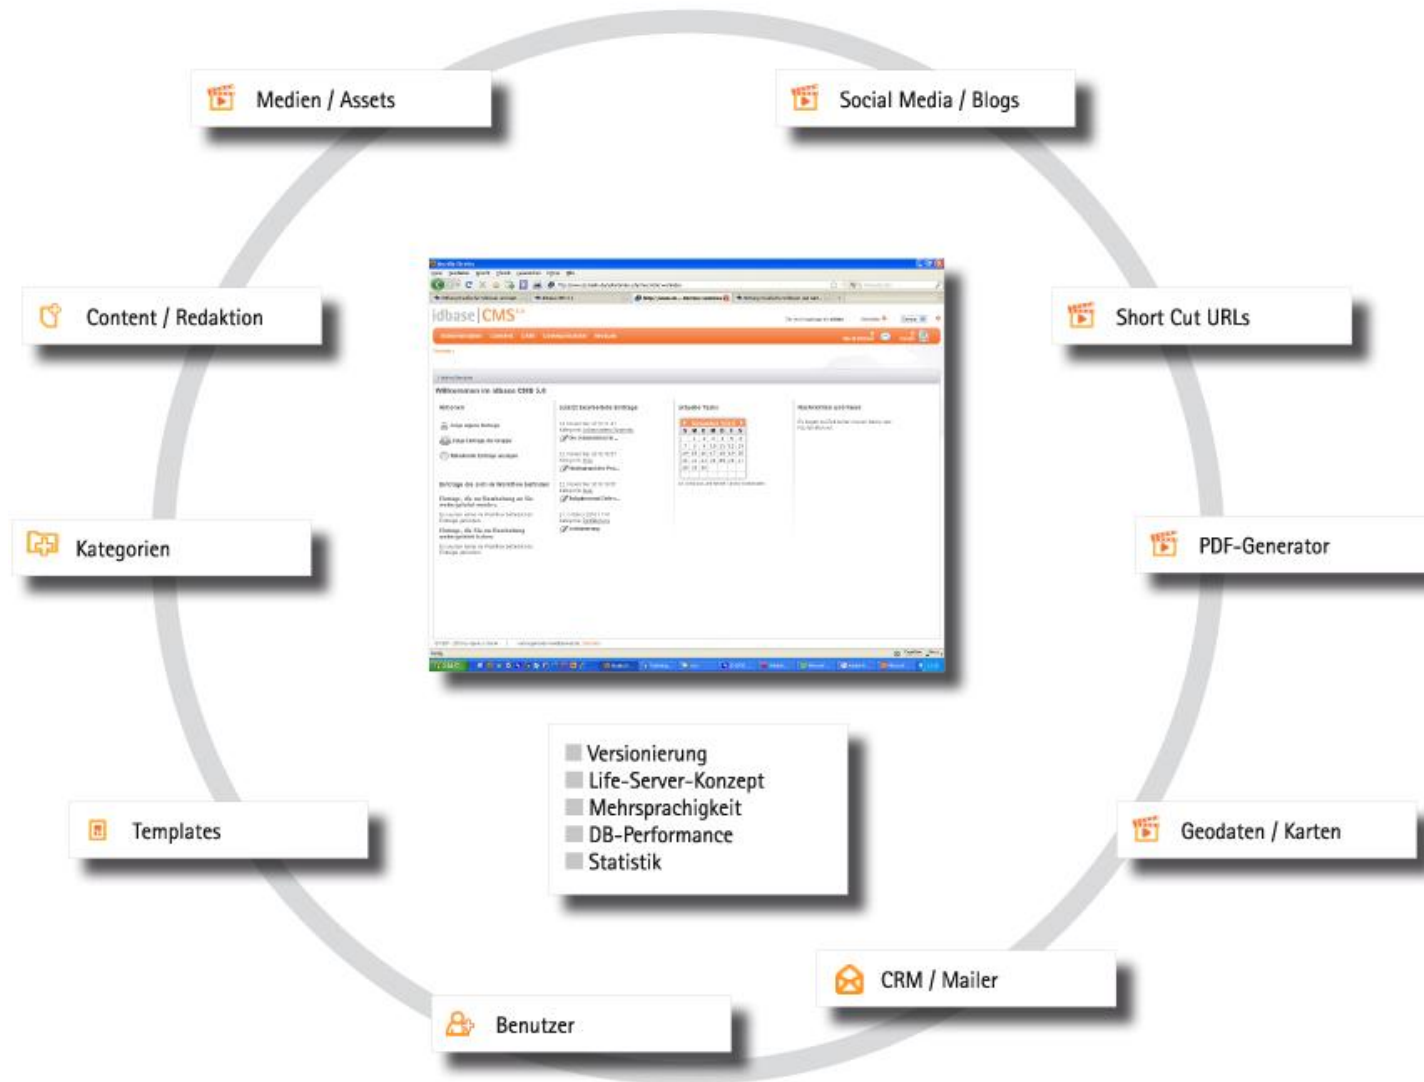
Medien / Assets

Social Media / Blogs

Content / Redaktion

Short Cut URLs

idbase|CMS

Willkommen im idbase CMS 3.0

Kategorien

PDF-Generator

Versionierung
Life-Server-Konzept
Mehrsprachigkeit
DB-Performance
Statistik

Templates

Geodaten / Karten

CRM / Mailer

Benutzer